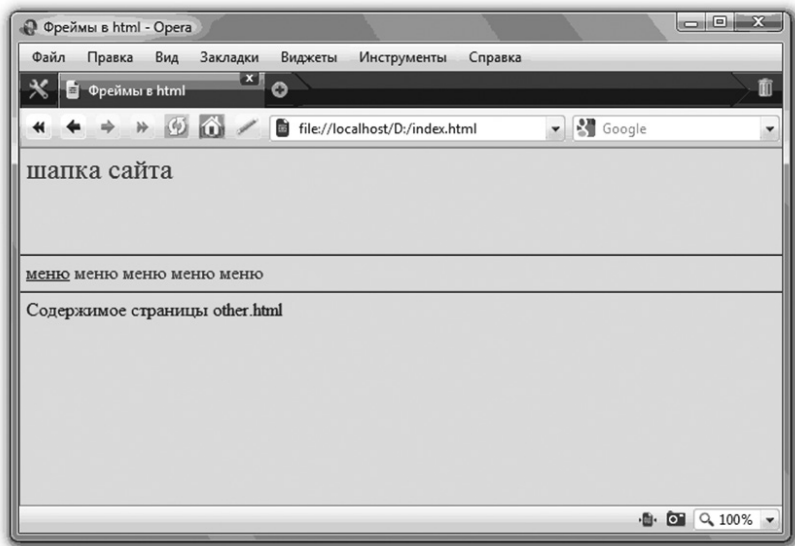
Фреймы в html - Opera

Файл Правка Вид Закладки Виджеты Инструменты Справка

Фреймы в html

file://localhost/D:/index.html

Google

шапка сайта

меню меню меню меню меню

Содержимое страницы other.html

100%